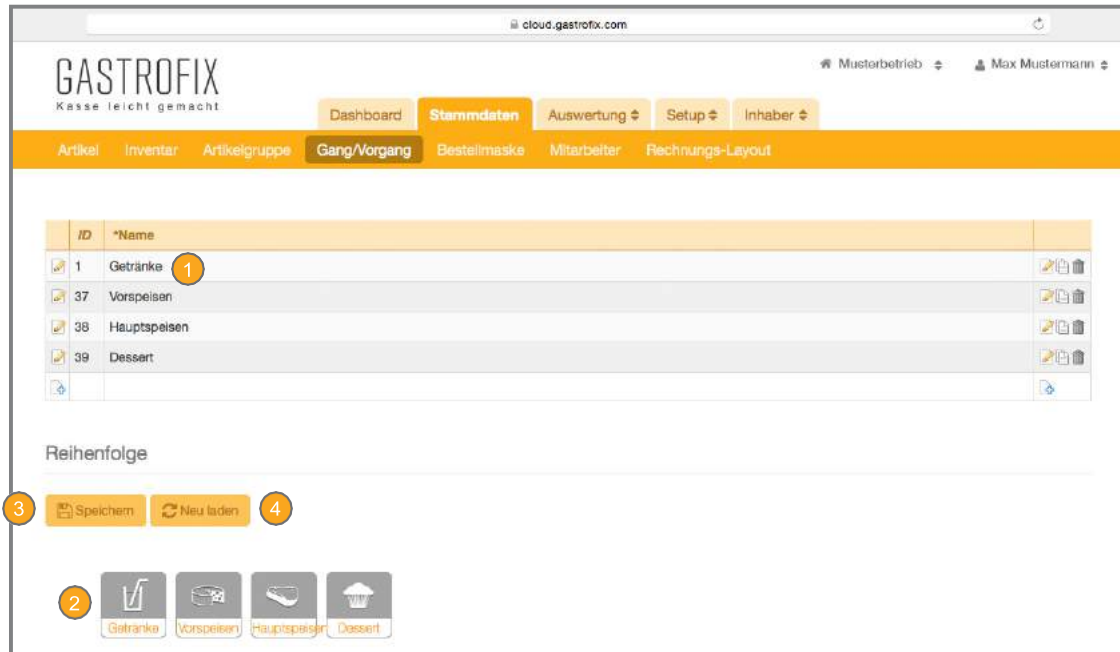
cloud.gastrofix.com

GASTROFIX
Kasse leicht gemacht

Musterbetrieb ≑ Max Mustermann ≑

Dashboard Stammdaten Auswertung ≑ Setup ≑ Inhaber ≑

Artikel Inventar Artikelgruppe Gang/Vorgang Bestellmaske Mitarbeiter Rechnungs-Layout

| ID | *Name |
|---|---|
| 1 | Getränke |
| 37 | Vorspeisen |
| 38 | Hauptspeisen |
| 39 | Dessert |

1

Reihenfolge

3 Speichern Neu laden 4

2 Getränke Vorspeisen Hauptspeisen Dessert